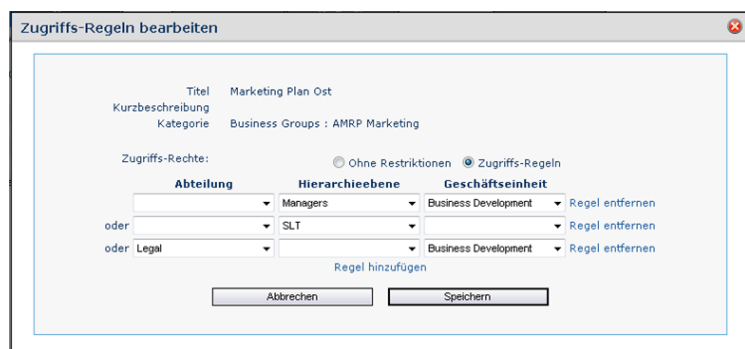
Zugriffs-Regeln bearbeiten

Titel Marketing Plan Ost
Kurzbeschreibung
Kategorie Business Groups : AMRP Marketing

Zugriffs-Rechte:
Ohne Restriktionen
Zugriffs-Regeln

| | Abteilung | Hierarchieebene | Geschäftseinheit | |
|---|---|---|---|---|
| | | Managers | Business Development | Regel entfernen |
| oder | | SLT | | Regel entfernen |
| oder | Legal | | Business Development | Regel entfernen |

Regel hinzufügen

Abbrechen
Speichern